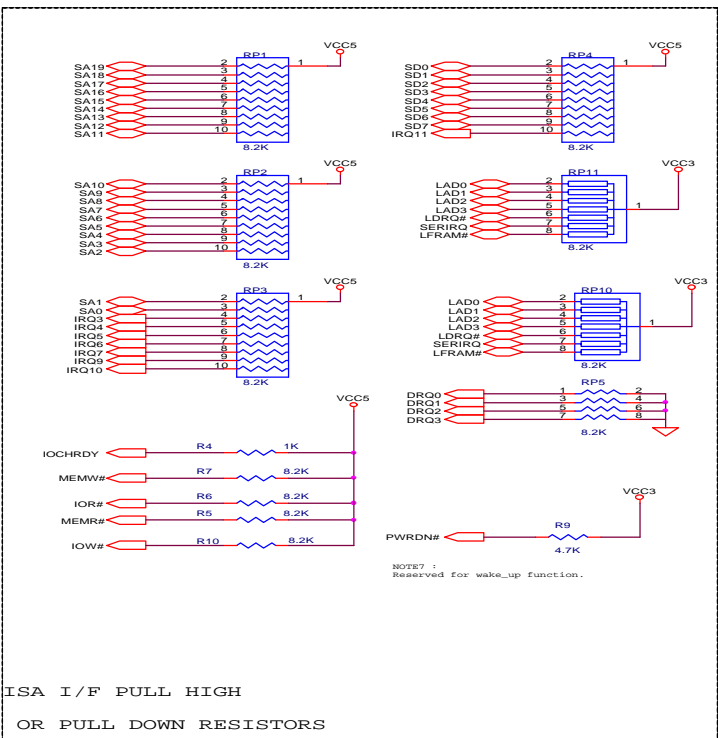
RP1
VCC5
1
SA19 2
SA18 3
SA17 4
SA16 5
SA15 6
SA14 7
SA13 8
SA12 9
SA11 10
8.2K

RP4
VCC5
1
SD0 2
SD1 3
SD2 4
SD3 5
SD4 6
SD5 7
SD6 8
SD7 9
IRQ11 10
8.2K

RP2
VCC5
1
SA10 2
SA9 3
SA8 4
SA7 5
SA6 6
SA5 7
SA4 8
SA3 9
SA2 10
8.2K

RP11
VCC3
1
LAD0 2
LAD1 3
LAD2 4
LAD3 5
LDRQ# 6
SERIRQ 7
LFRAM# 8
8.2K

RP3
VCC5
1
SA1 2
SA0 3
IRQ3 4
IRQ4 5
IRQ5 6
IRQ6 7
IRQ7 8
IRQ9 9
IRQ10 10
8.2K

RP10
VCC3
1
LAD0 2
LAD1 3
LAD2 4
LAD3 5
LDRQ# 6
SERIRQ 7
LFRAM# 8
8.2K

RP5
DRQ0 1 2
DRQ1 3 4
DRQ2 5 6
DRQ3 7 8
8.2K

VCC5
IOCHRDY R4 1K
MEMW# R7 8.2K
IOR# R6 8.2K
MEMR# R5 8.2K
IOW# R10 8.2K

VCC3
PWRDN# R9 4.7K

NOTE7 :
Reserved for wake_up function.

ISA I/F PULL HIGH
OR PULL DOWN RESISTORS